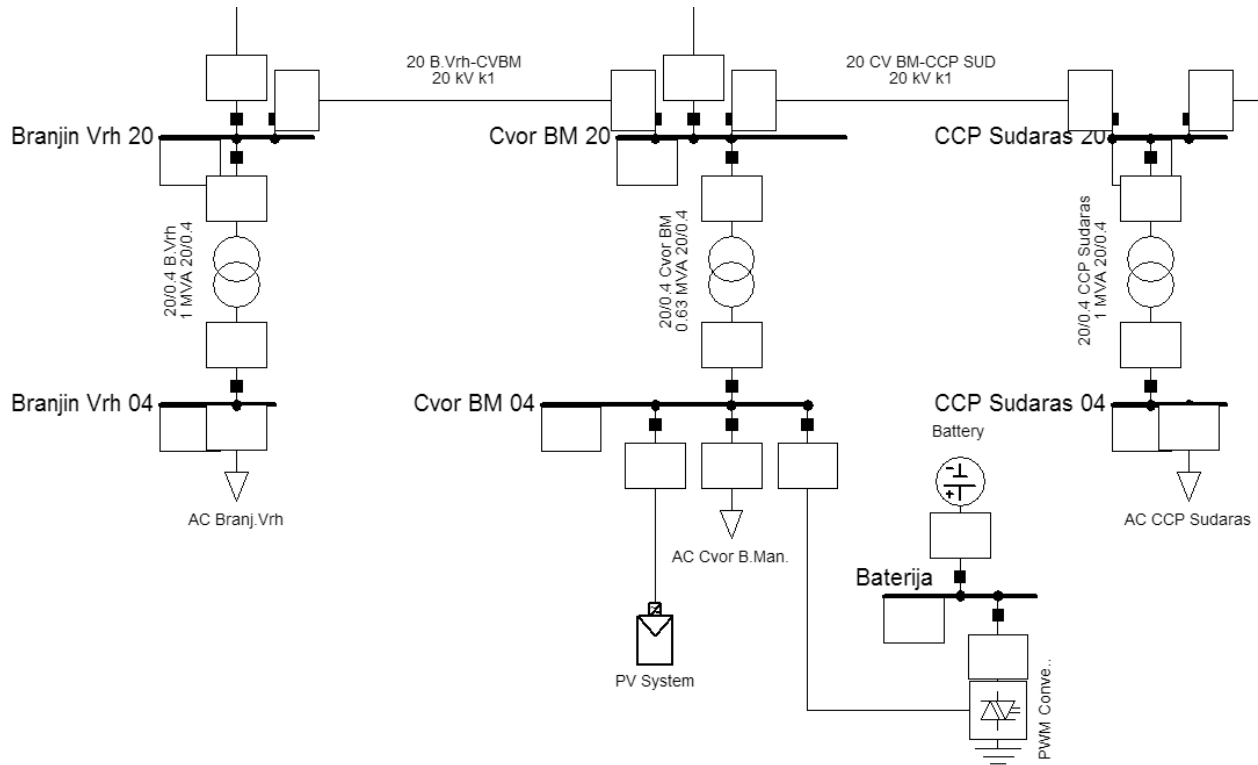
20 B.Vrh-CVBM
20 kV k1

20 CV BM-CCP SUD
20 kV k1

Branjin Vrh 20

Cvor BM 20

CCP Sudaras 20

20/0.4 B.Vrh
1 MVA 20/0.4

20/0.4 Cvor BM
0.63 MVA 20/0.4

20/0.4 CCP Sudaras
1 MVA 20/0.4

Branjin Vrh 04

Cvor BM 04

CCP Sudaras 04

Battery

AC Branj.Vrh

AC Cvor B.Man.

AC CCP Sudaras

Baterija

PV System

PWM Conve..